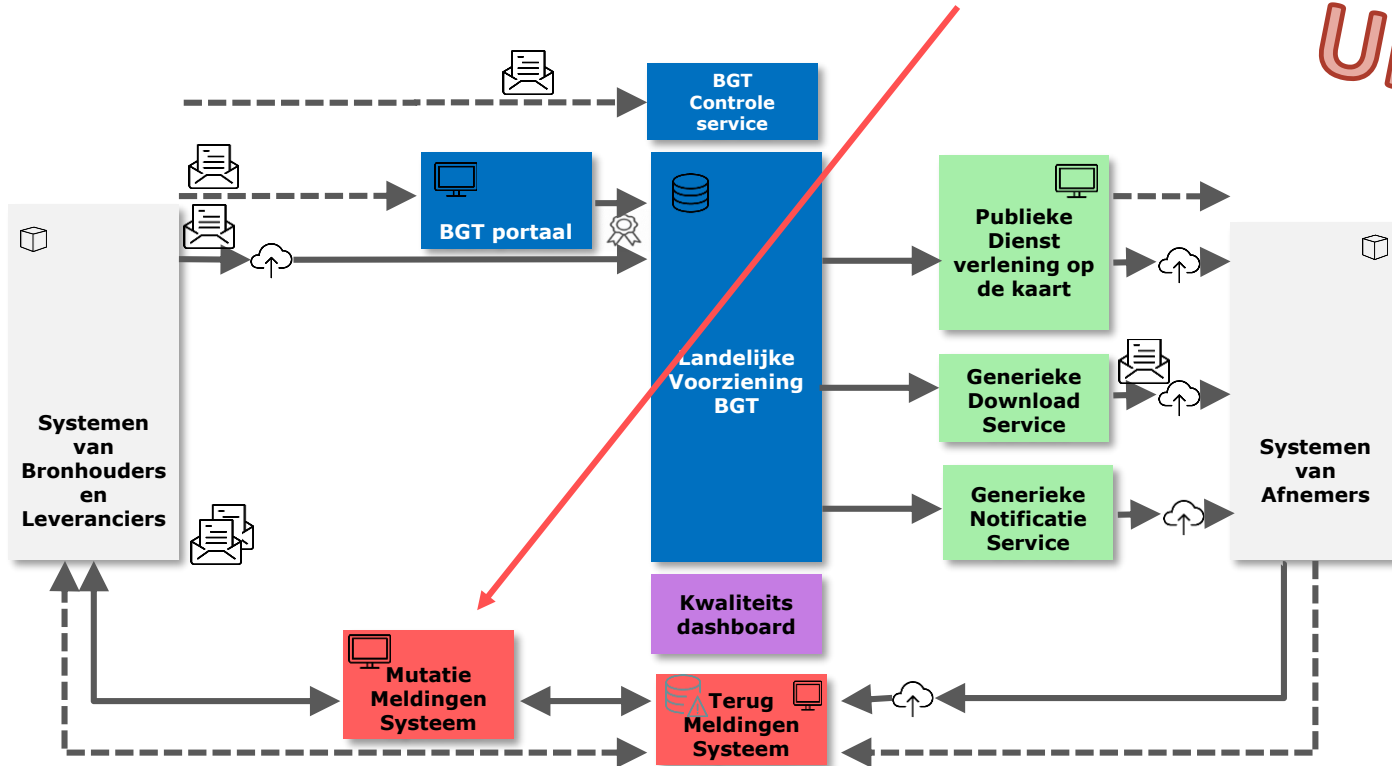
U

BGT Controle service

BGT portaal

Landelijke Voorziening BGT

Publieke Dienst verlening op de kaart

Generieke Download Service

Generieke Notificatie Service

Systemen van Bronhouders en Leveranciers

Systemen van Afnemers

Kwaliteits dashboard

Mutatie Meldingen Systeem

Terug Meldingen Systeem